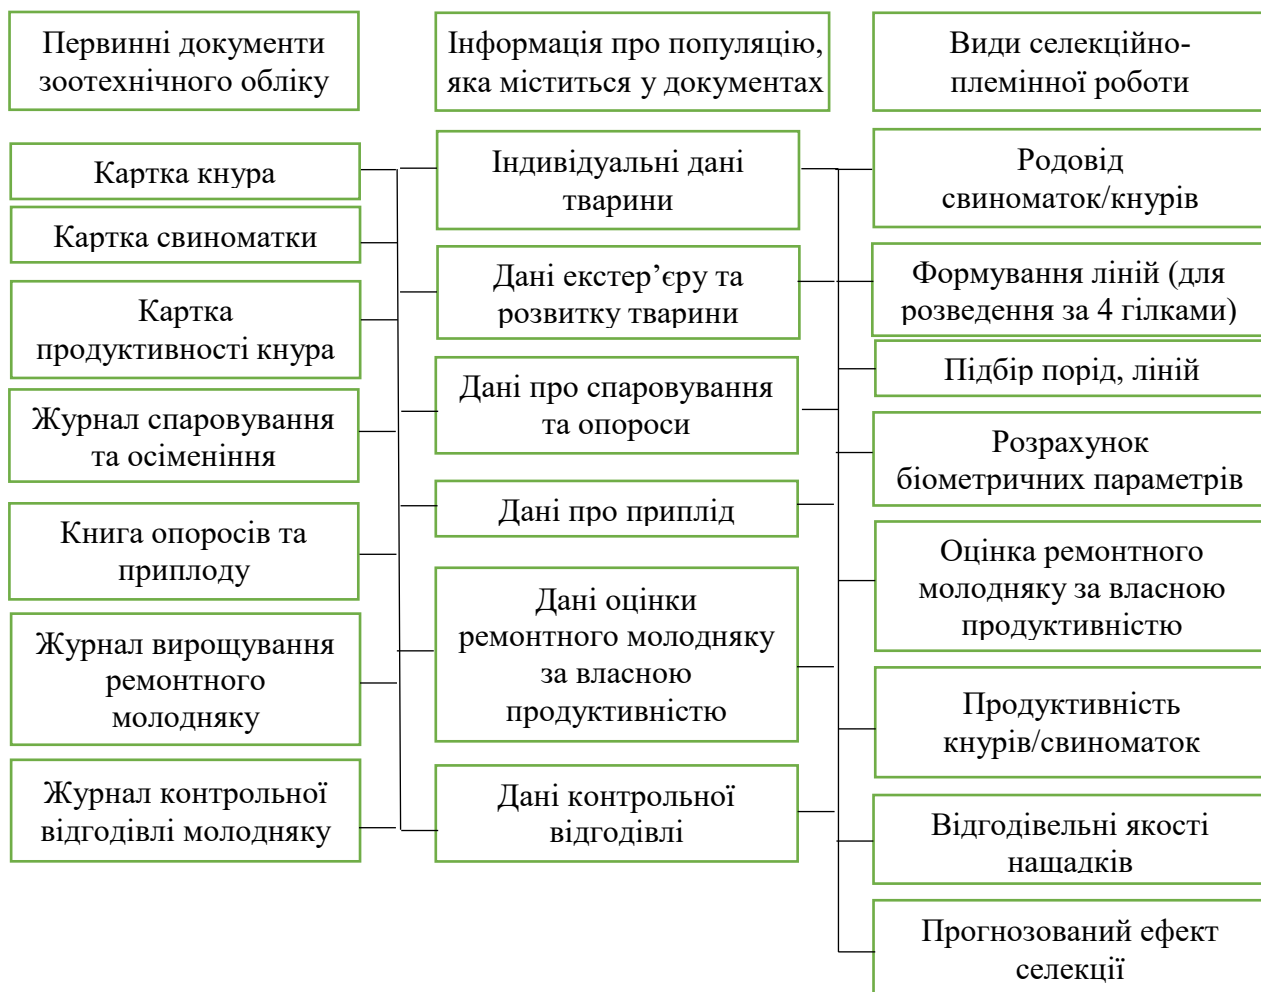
Первинні документи зоотехнічного обліку

Інформація про популяцію, яка міститься у документах

Види селекційно-племінної роботи

Картка кнура

Картка свиноматки

Картка продуктивності кнура

Журнал спаровування та осіменіння

Книга опоросів та приплоду

Журнал вирощування ремонтного молодняку

Журнал контрольної відгодівлі молодняку

Індивідуальні дані тварини

Дані екстер'єру та розвитку тварини

Дані про спаровування та опороси

Дані про приплід

Дані оцінки ремонтного молодняку за власною продуктивністю

Дані контрольної відгодівлі

Родовід свиноматок/кнурів

Формування ліній (для розведення за 4 гілками)

Підбір порід, ліній

Розрахунок біометричних параметрів

Оцінка ремонтного молодняку за власною продуктивністю

Продуктивність кнурів/свиноматок

Відгодівельні якості нащадків

Прогнозований ефект селекції